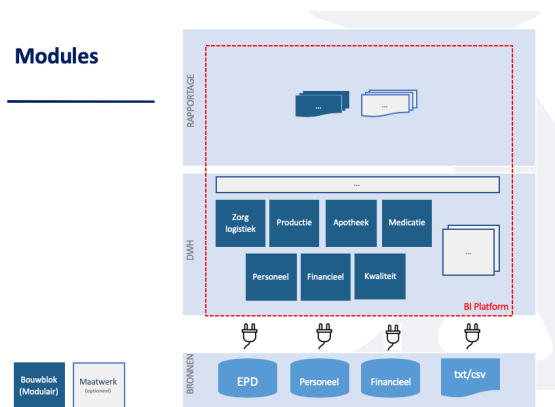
Modules

RAPPORTAGE

...

...

DWH

...

Zorg logistiek

Productie

Apotheek

Medicatie

...

Personeel

Financieel

Kwaliteit

BI Platform

BRONNEN

EPD

Personeel

Financieel

txt/csv

Bouwblok (Modulair)

Maatwerk (optioneel)